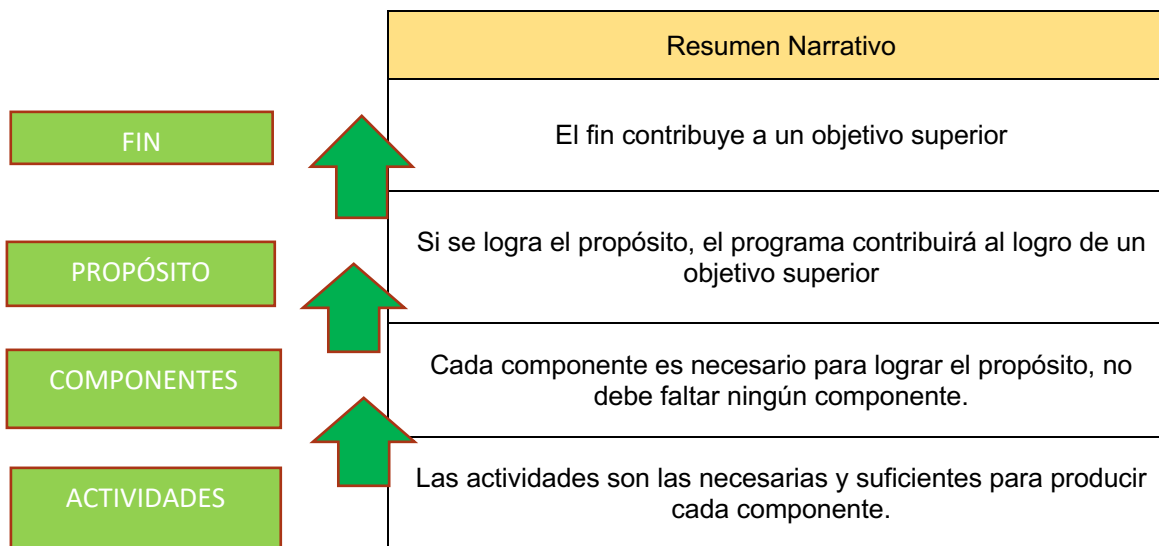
Resumen Narrativo

FIN

El fin contribuye a un objetivo superior

PROPÓSITO

Si se logra el propósito, el programa contribuirá al logro de un objetivo superior

COMPONENTES

Cada componente es necesario para lograr el propósito, no debe faltar ningún componente.

ACTIVIDADES

Las actividades son las necesarias y suficientes para producir cada componente.